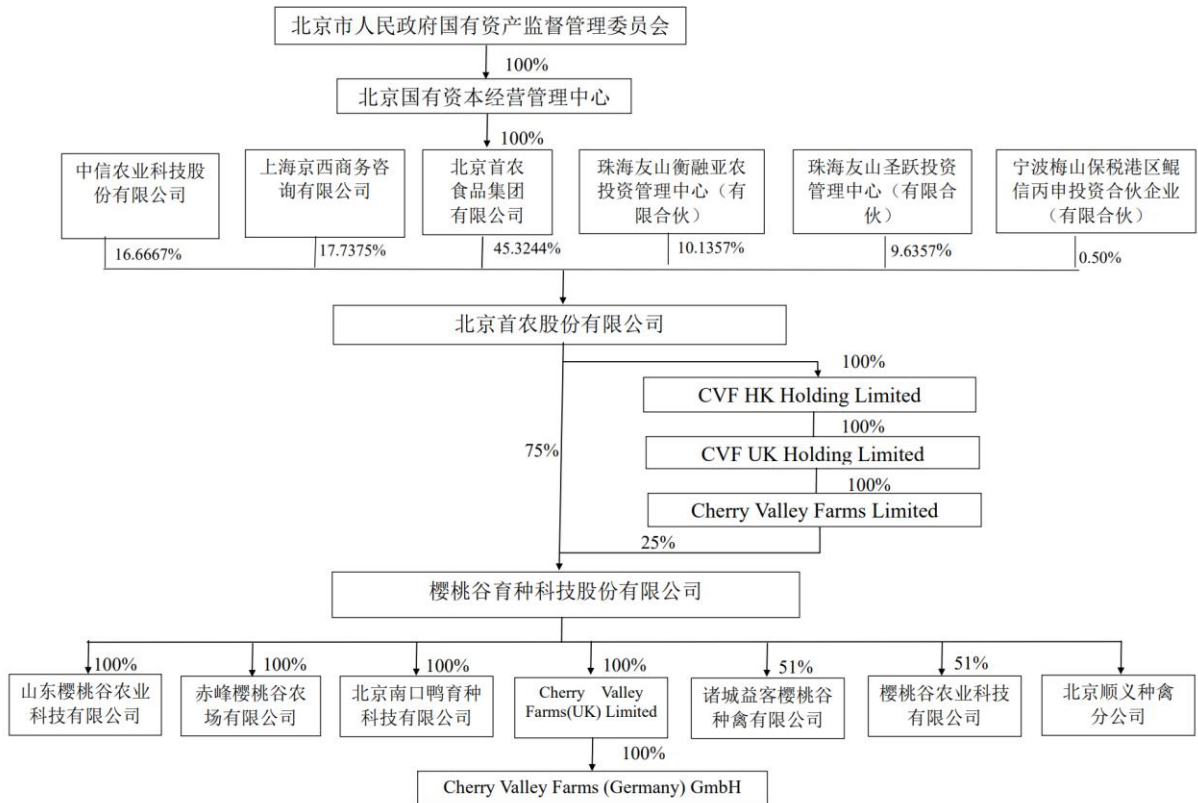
北京市人民政府国有资产监督管理委员会

100%

北京国有资本经营管理中心

100%

中信农业科技股份有限公司

上海京西商务咨询有限公司

北京首农食品集团有限公司

珠海友山衡融亚农投资管理中心（有限合伙）

珠海友山圣跃投资管理中心（有限合伙）

宁波梅山保税港区鲲信丙申投资合伙企业（有限合伙）

16.6667%

17.7375%

45.3244%

10.1357%

9.6357%

0.50%

北京首农股份有限公司

100%

CVF HK Holding Limited

100%

CVF UK Holding Limited

100%

Cherry Valley Farms Limited

75%

25%

樱桃谷育种科技股份有限公司

100%

山东樱桃谷农业科技有限公司

100%

赤峰樱桃谷农场有限公司

100%

北京南口鸭育种科技有限公司

100%

Cherry Valley Farms(UK) Limited

51%

诸城益客樱桃谷种禽有限公司

51%

樱桃谷农业科技有限公司

北京顺义种禽分公司

100%

Cherry Valley Farms (Germany) GmbH